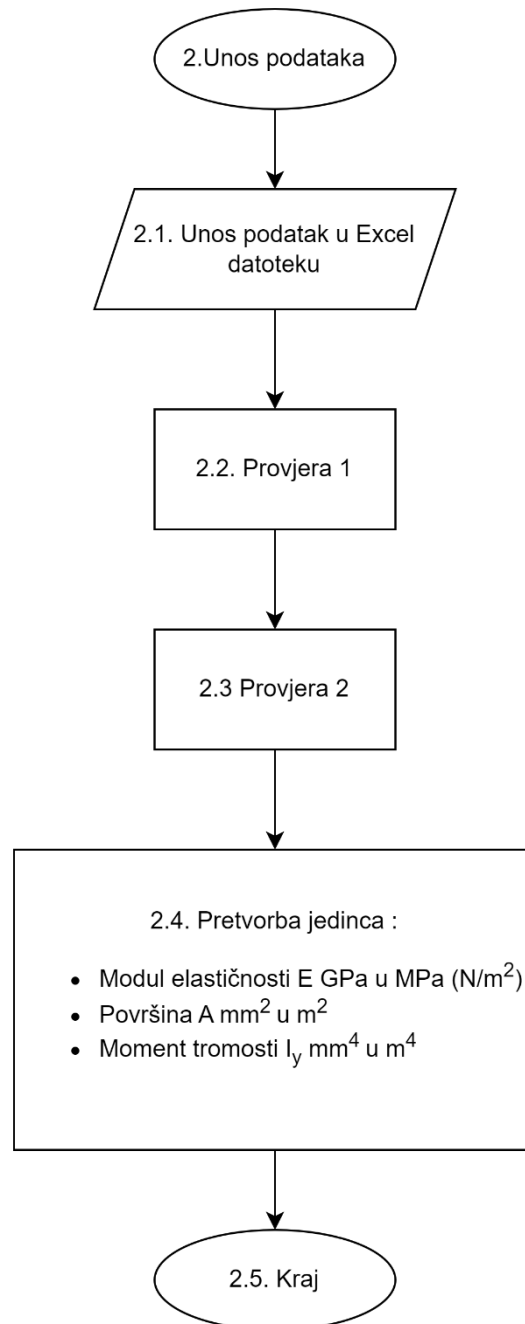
2.Unos podataka

2.1. Unos podatak u Excel datoteku

2.2. Provjera 1

2.3 Provjera 2

2.4. Pretvorba jedinca :

- Modul elastičnosti E GPa u MPa (N/$m^2$)
- Površina A $mm^2$ u $m^2$
- Moment tromosti $I_y$ $mm^4$ u $m^4$

2.5. Kraj